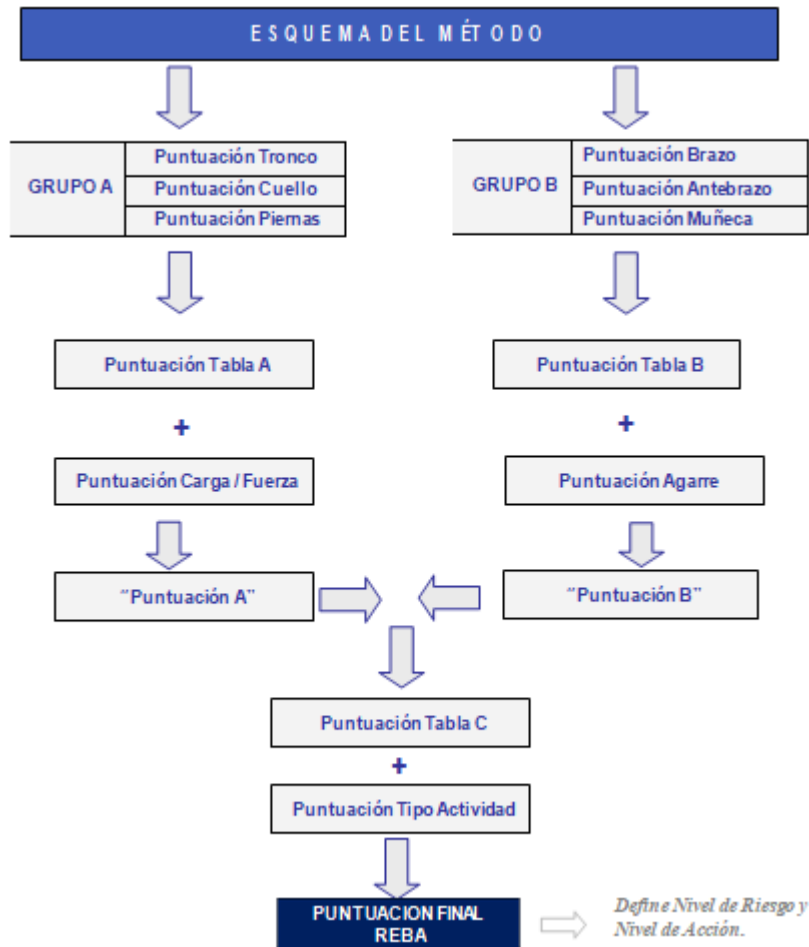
ESQUEMA DEL MÉTODO

GRUPO A
Puntuación Tronco
Puntuación Cuello
Puntuación Piernas

GRUPO B
Puntuación Brazo
Puntuación Antebrazo
Puntuación Muñeca

Puntuación Tabla A
+
Puntuación Carga / Fuerza

Puntuación Tabla B
+
Puntuación Agarre

"Puntuación A"

"Puntuación B"

Puntuación Tabla C
+
Puntuación Tipo Actividad

PUNTUACION FINAL REBA

Define Nivel de Riesgo y Nivel de Acción.